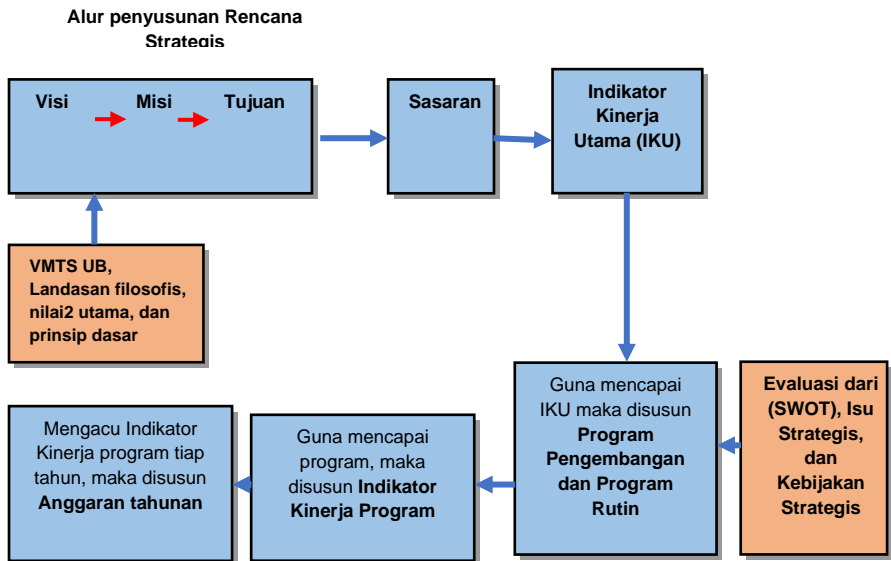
Alur penyusunan Rencana Strategis

Visi Misi Tujuan

Sasaran

Indikator Kinerja Utama (IKU)

VMTS UB, Landasan filosofis, nilai2 utama, dan prinsip dasar

Evaluasi dari (SWOT), Isu Strategis, dan Kebijakan Strategis

Guna mencapai IKU maka disusun **Program Pengembangan dan Program Rutin**

Guna mencapai program, maka disusun **Indikator Kinerja Program**

Mengacu Indikator Kinerja program tiap tahun, maka disusun **Anggaran tahunan**